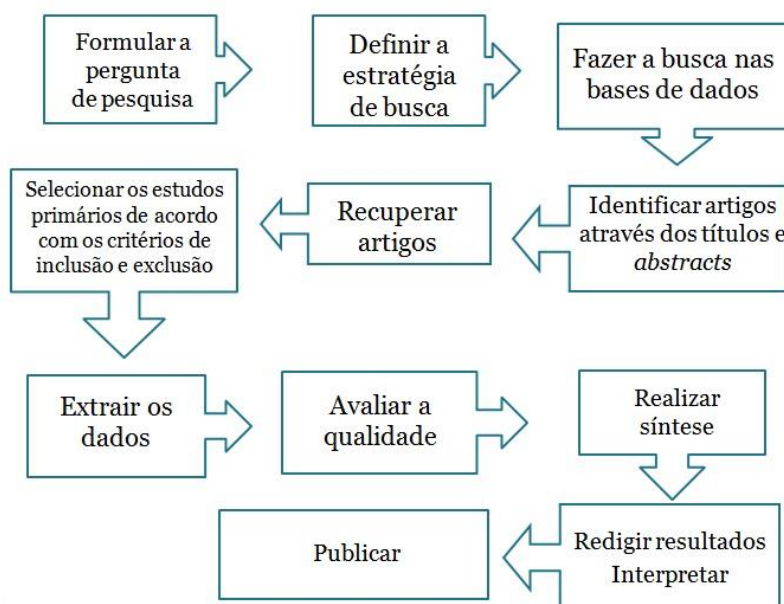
Formular a pergunta de pesquisa

Definir a estratégia de busca

Fazer a busca nas bases de dados

Identificar artigos através dos títulos e *abstracts*

Recuperar artigos

Selecionar os estudos primários de acordo com os critérios de inclusão e exclusão

Extrair os dados

Avaliar a qualidade

Realizar síntese

Redigir resultados
Interpretar

Publicar